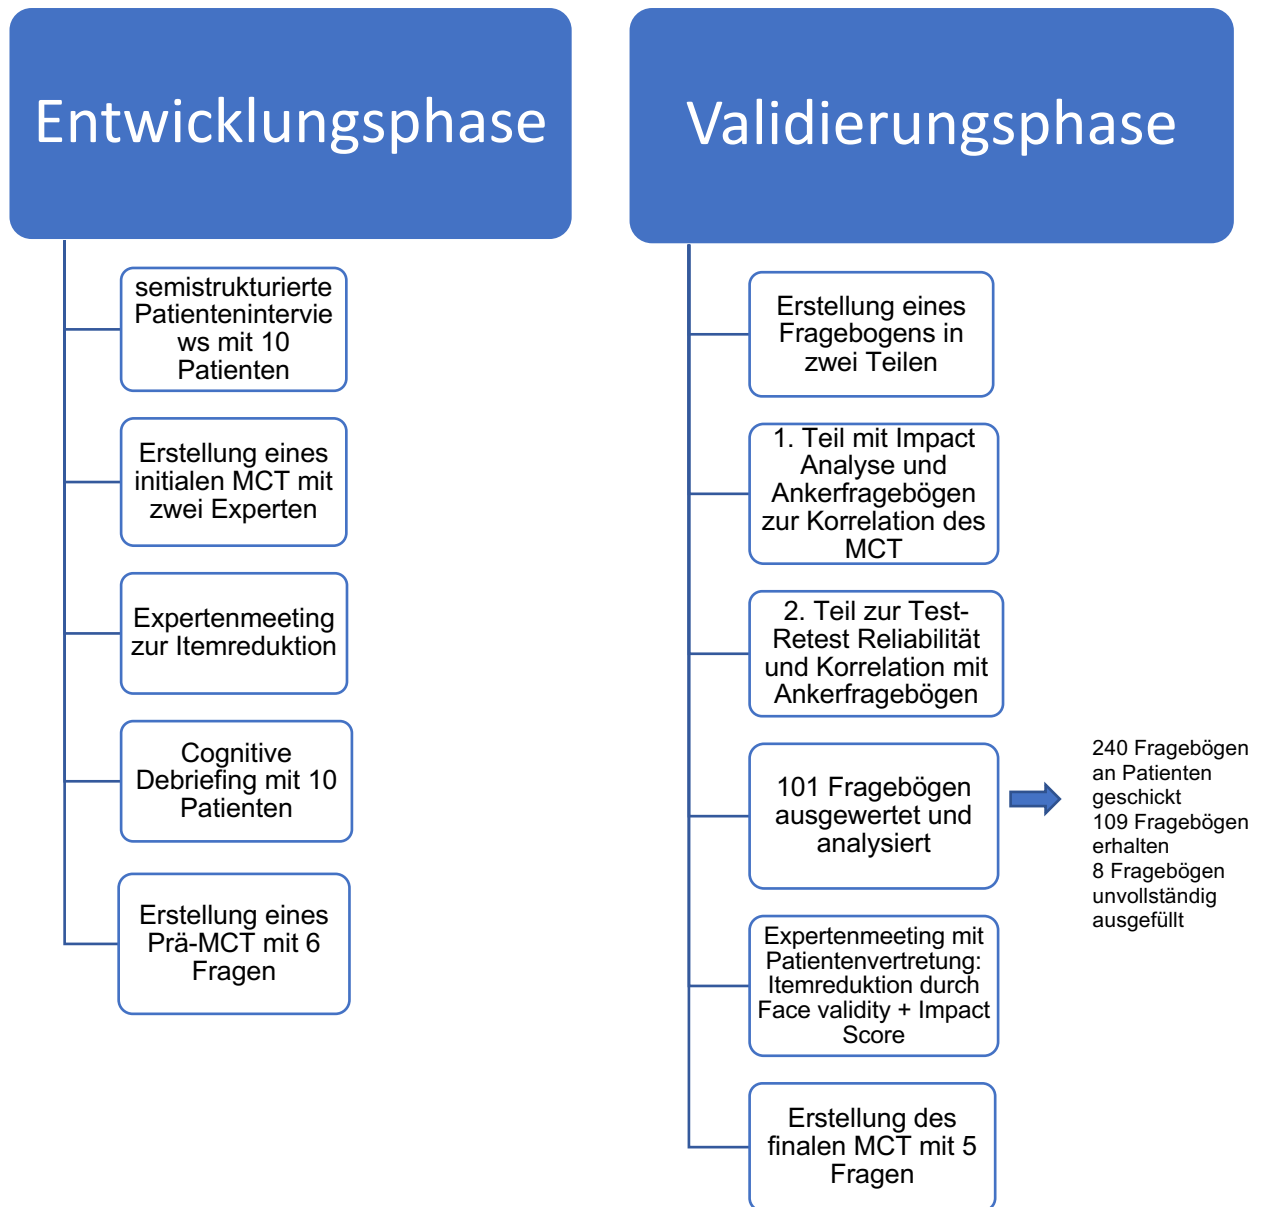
Entwicklungsphase

semistrukturierte Patienteninterviews mit 10 Patienten

Erstellung eines initialen MCT mit zwei Experten

Expertenmeeting zur Itemreduktion

Cognitive Debriefing mit 10 Patienten

Erstellung eines Prä-MCT mit 6 Fragen

Validierungsphase

Erstellung eines Fragebogens in zwei Teilen

1. Teil mit Impact Analyse und Ankerfragebögen zur Korrelation des MCT

2. Teil zur Test-Retest Reliabilität und Korrelation mit Ankerfragebögen

101 Fragebögen ausgewertet und analysiert

240 Fragebögen an Patienten geschickt
109 Fragebögen erhalten
8 Fragebögen unvollständig ausgefüllt

Expertenmeeting mit Patientenvertretung: Itemreduktion durch Face validity + Impact Score

Erstellung des finalen MCT mit 5 Fragen